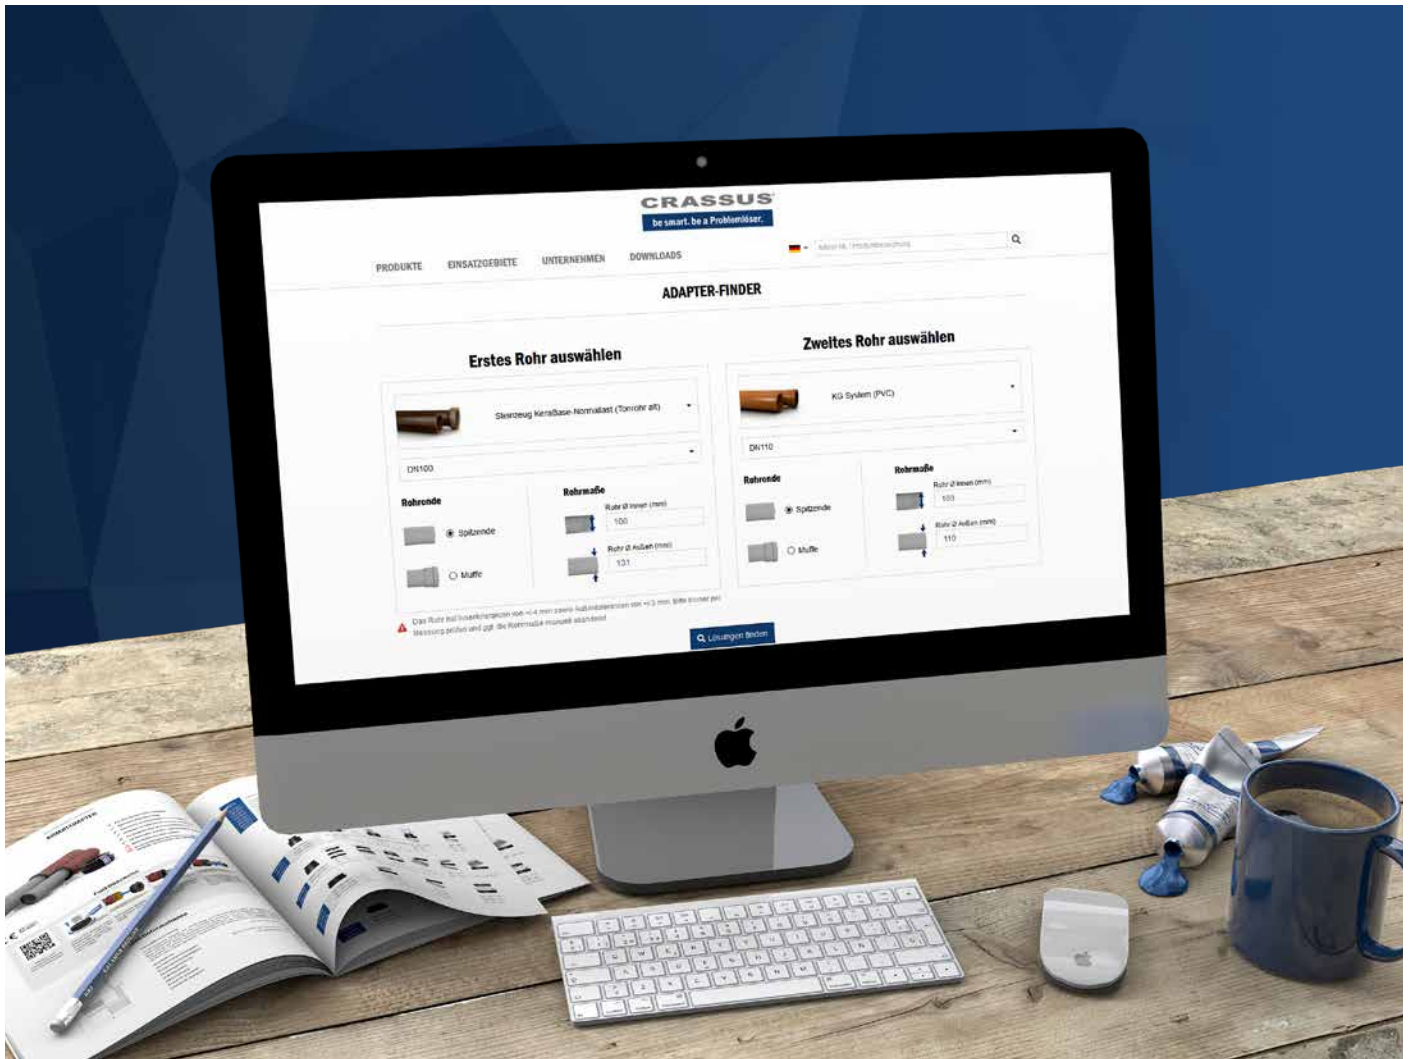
CRASSUS
be smart. be a Problemlöser.

PRODUKTE EINSATZGEBIETE UNTERNEHMEN DOWNLOADS

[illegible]

ADAPTER-FINDER

Erstes Rohr auswählen

Steinzeug KeraBase-Normallast (Tonrohr alt)

DN100

Rohrende

Spitzende

Muffe

Rohrmaße

Rohr Ø innen (mm)

100

Rohr Ø Außen (mm)

131

Zweites Rohr auswählen

KG System (PVC)

DN110

Rohrende

Spitzende

Muffe

Rohrmaße

Rohr Ø innen (mm)

103

Rohr Ø Außen (mm)

110

Das Rohr hat Innentoleranzen von +/-4 mm sowie Außentoleranzen von +/-3 mm. Bitte immer per Messung prüfen und ggf. die Rohrmaße manuell abändern!

Lösungen finden